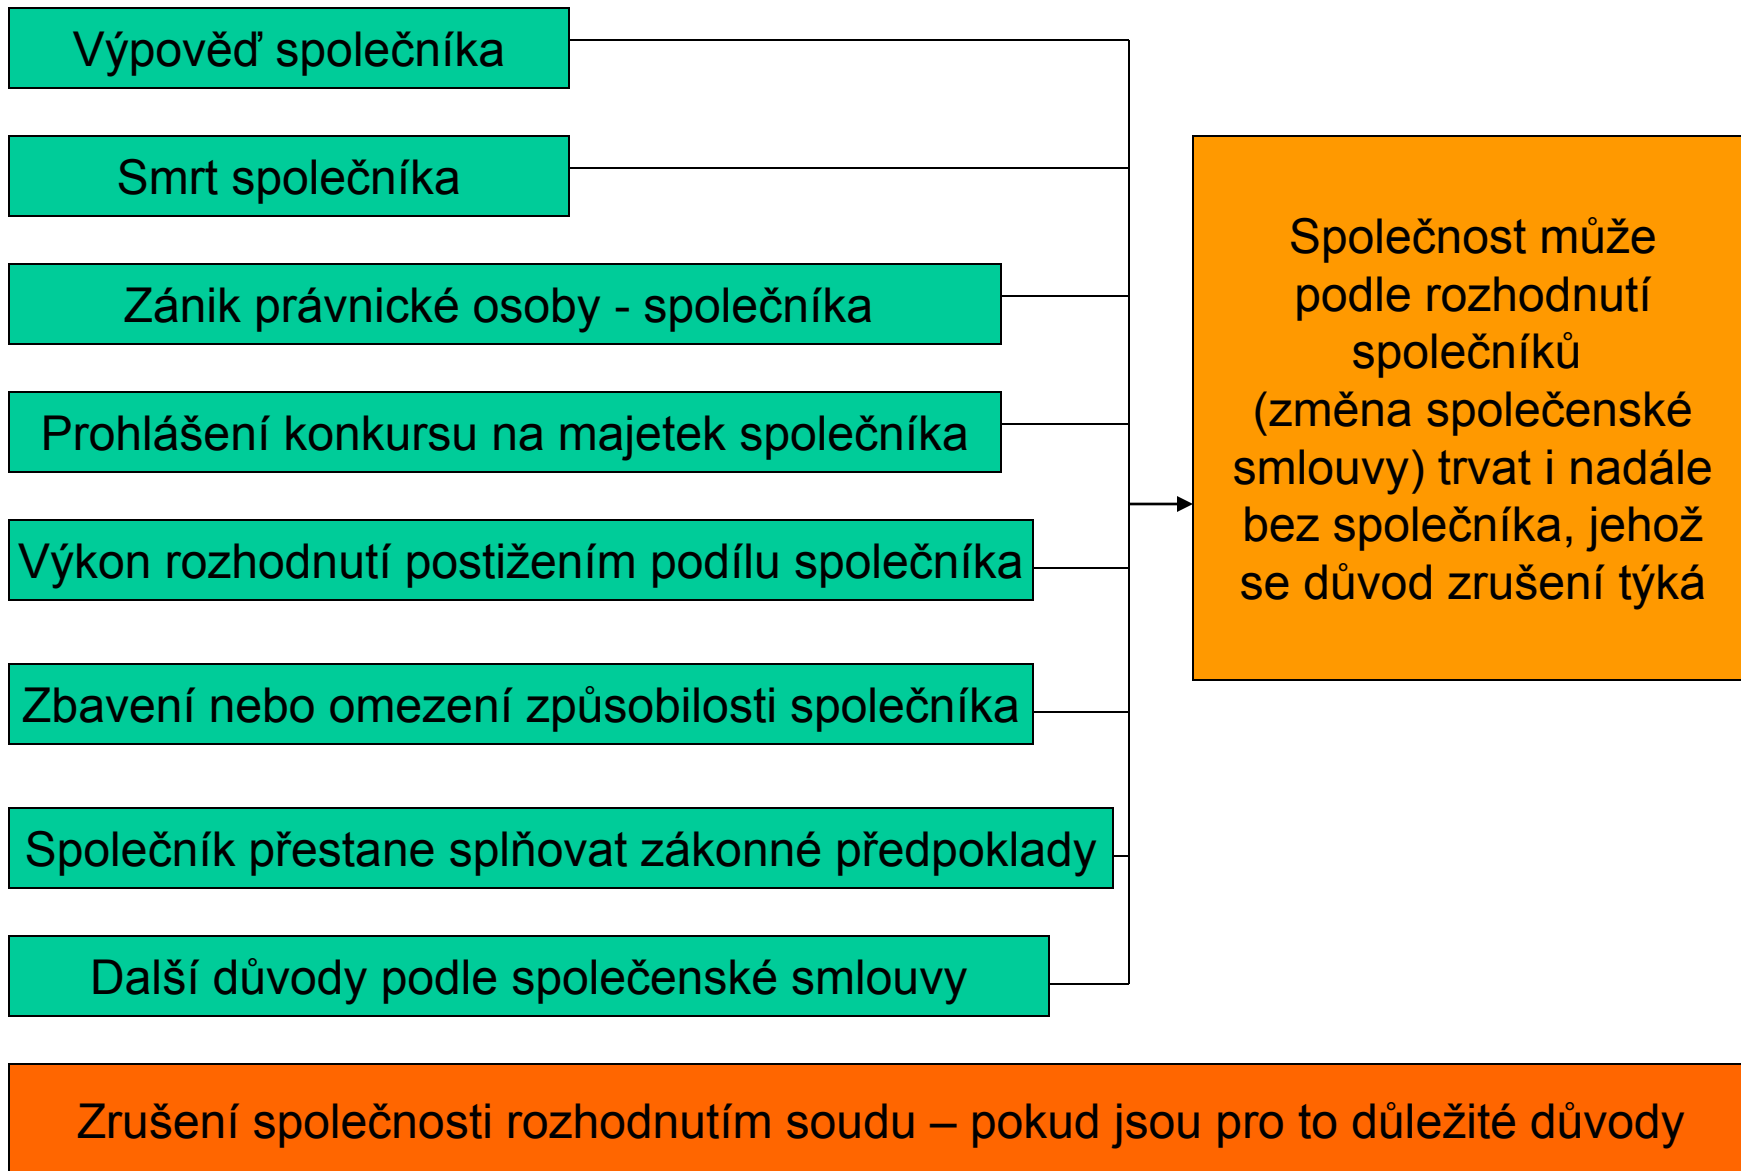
Výpověď společníka

Smrt společníka

Zánik právnické osoby - společníka

Prohlášení konkursu na majetek společníka

Výkon rozhodnutí postižením podílu společníka

Zbavení nebo omezení způsobilosti společníka

Společník přestane splňovat zákonné předpoklady

Další důvody podle společenské smlouvy

Společnost může podle rozhodnutí společníků (změna společenské smlouvy) trvat i nadále bez společníka, jehož se důvod zrušení týká

Zrušení společnosti rozhodnutím soudu – pokud jsou pro to důležité důvody